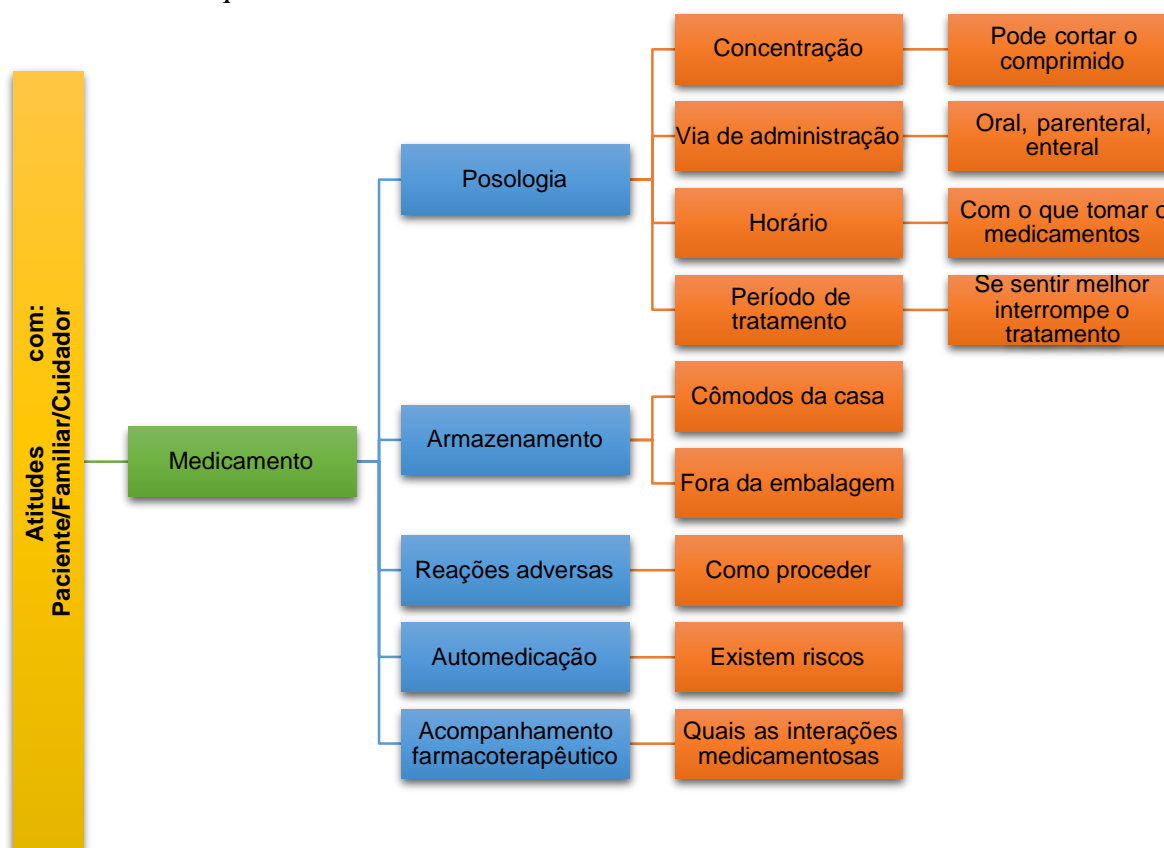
Atitudes com: Paciente/Familiar/Cuidador

Medicamento

Posologia

Concentração

Pode cortar o comprimido

Via de administração

Oral, parenteral, enteral

Horário

Com o que tomar o medicamentos

Período de tratamento

Se sentir melhor interrompe o tratamento

Armazenamento

Cômodos da casa

Fora da embalagem

Reações adversas

Como proceder

Automedicação

Existem riscos

Acompanhamento farmacoterapêutico

Quais as interações medicamentosas